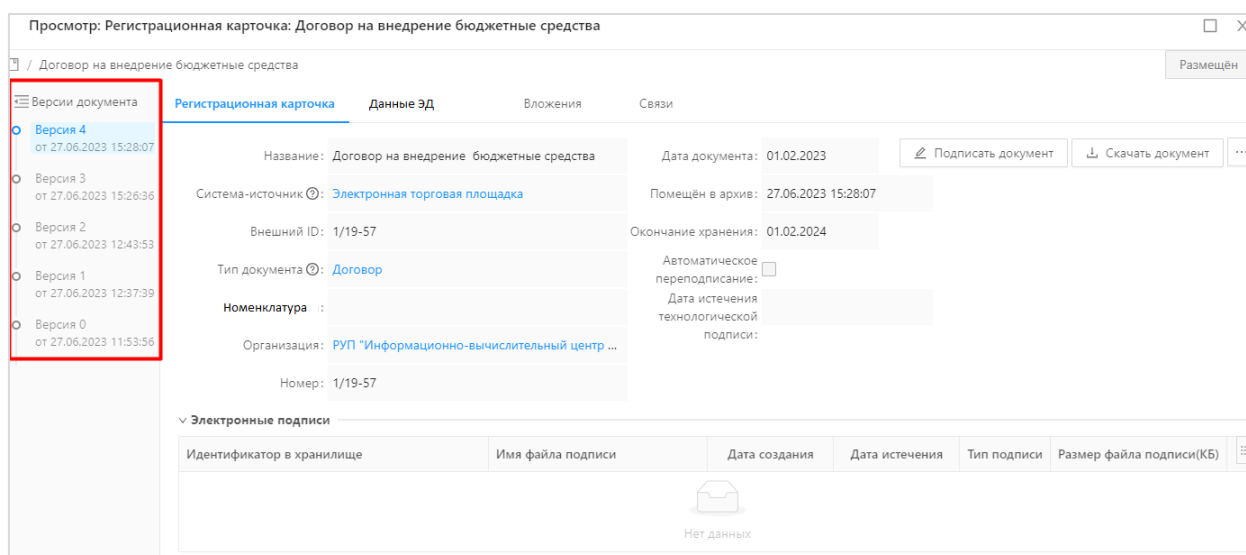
Просмотр: Регистрационная карточка: Договор на внедрение бюджетные средства

/ Договор на внедрение бюджетные средства

Размещён

Версии документа

Версия 4
от 27.06.2023 15:28:07

Версия 3
от 27.06.2023 15:26:36

Версия 2
от 27.06.2023 12:43:53

Версия 1
от 27.06.2023 12:37:39

Версия 0
от 27.06.2023 11:53:56

Регистрационная карточка | Данные ЭД | Вложения | Связи

Подписать документ | Скачать документ

Название: Договор на внедрение бюджетные средства

Система-источник: Электронная торговая площадка

Внешний ID: 1/19-57

Тип документа: Договор

Номенклатура :

Организация: РУП "Информационно-вычислительный центр ...

Номер: 1/19-57

Дата документа: 01.02.2023

Помещён в архив: 27.06.2023 15:28:07

Окончание хранения: 01.02.2024

Автоматическое переподписание:

Дата истечения технологической подписи:

Электронные подписи

| Идентификатор в хранилище | Имя файла подписи | Дата создания | Дата истечения | Тип подписи | Размер файла подписи(КБ) |
|---|---|---|---|---|---|

Нет данных